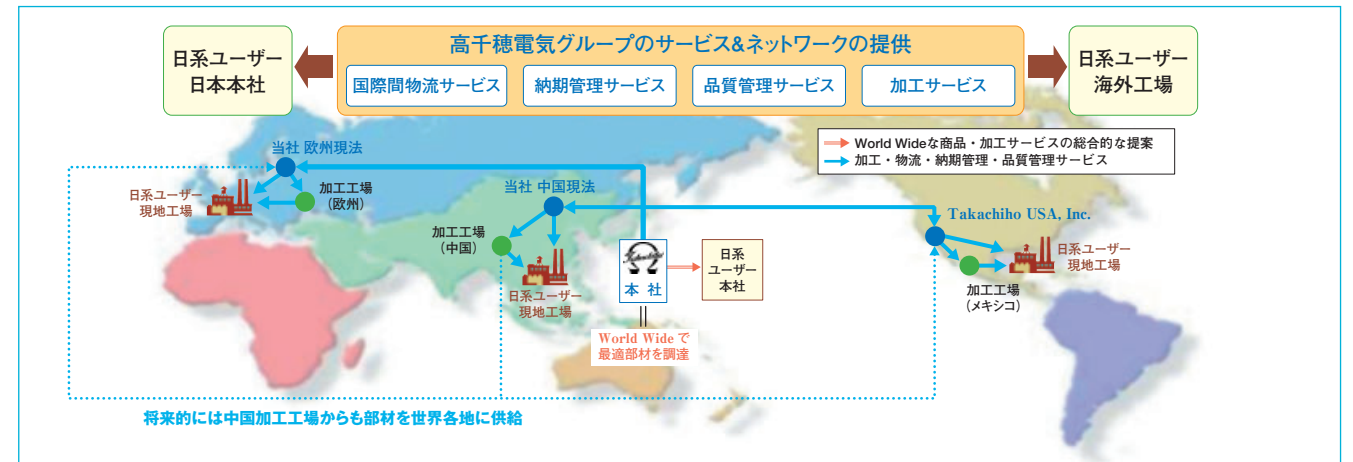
日系ユーザー
日本本社

高千穂電気グループのサービス&ネットワークの提供

国際間物流サービス

納期管理サービス

品質管理サービス

加工サービス

日系ユーザー
海外工場

World Wideな商品・加工サービスの総合的な提案

加工・物流・納期管理・品質管理サービス

当社 欧州現法

日系ユーザー
現地工場

加工工場
（欧州）

当社 中国現法

加工工場
（中国）

日系ユーザー
現地工場

本 社

日系
ユーザー
本社

World Wideで
最適部材を調達

Takachiho USA, Inc.

日系ユーザー
現地工場

加工工場
（メキシコ）

将来的には中国加工工場からも部材を世界各地に供給